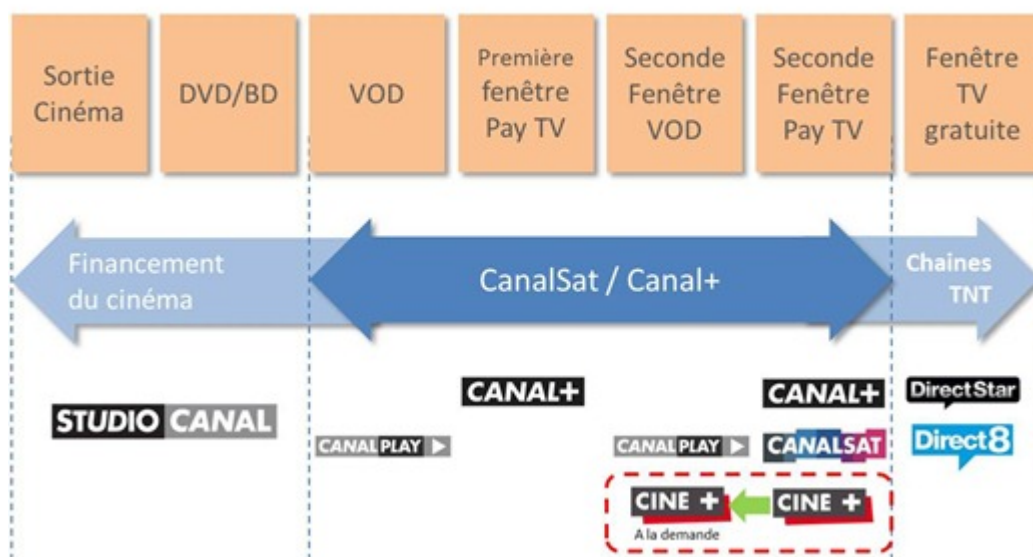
Sortie Cinéma

DVD/BD

VOD

Première fenêtre Pay TV

Seconde Fenêtre VOD

Seconde Fenêtre Pay TV

Fenêtre TV gratuite

Financement du cinéma

CanalSat / Canal+

Chaines TNT

STUDIO CANAL

CANALPLAY

CANAL+

CANALPLAY

CANAL+

CANALSAT

DirectStar

Direct8

CINE+

A la demande

CINE+